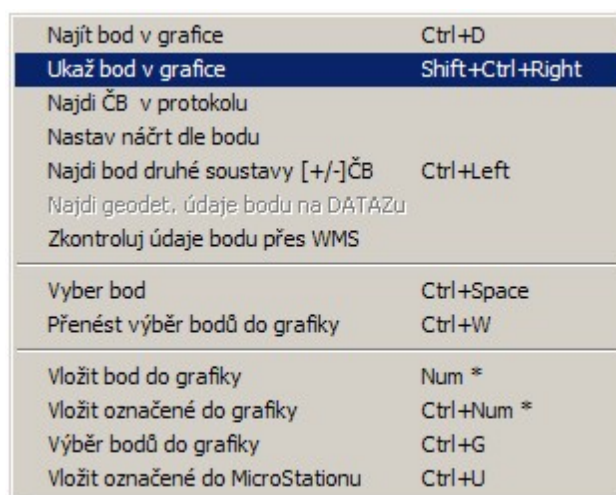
| | |
|---|---|
| Najít bod v grafice | Ctrl+D |
| Ukaž bod v grafice | Shift+Ctrl+Right |
| Najdi ČB v protokolu | |
| Nastav náčrt dle bodu | |
| Najdi bod druhé soustavy [+/-]ČB | Ctrl+Left |
| Najdi geodet. údaje bodu na DATAZu | |
| Zkontroluj údaje bodu přes WMS | |
| Vyber bod | Ctrl+Space |
| Přenést výběr bodů do grafiky | Ctrl+W |
| Vložit bod do grafiky | Num * |
| Vložit označené do grafiky | Ctrl+Num * |
| Výběr bodů do grafiky | Ctrl+G |
| Vložit označené do MicroStationu | Ctrl+U |